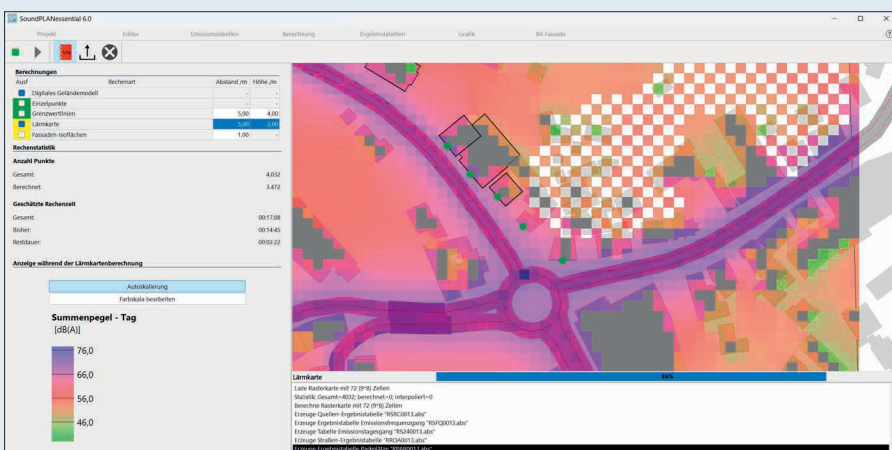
SoundPLANessential 6.0

Projekt Editor Emissionstabellen Berechnung Ergebnistabellen Grafik BA Fassade

Berechnungen

| Ausf | Rechenart | Abstand /m | Höhe /m |
|---|---|---|---|
| | Digitales Geländemodell | - | - |
| | Einzelpunkte | - | - |
| | Grenzwertlinien | 5,00 | 4,00 |
| | Lärmkarte | 5,00 | 2,00 |
| | Fassaden-Isoflächen | 1,00 | - |

Rechenstatistik

Anzahl Punkte

Gesamt: 4.032

Berechnet: 3.472

Geschätzte Rechenzeit

Gesamt: 00:17:08

Bisher: 00:14:45

Restdauer: 00:02:22

Anzeige während der Lärmkartenberechnung

Autoskalierung

Farbskala bearbeiten

Summenpegel - Tag

[dB(A)]

76,0

66,0

56,0

46,0

Lärmkarte 86%

Lade Rasterkarte mit 72 (9*8) Zellen
Statistik: Gesamt=4032; berechnet=0; Interpoliert=0
Berechne Rasterkarte mit 72 (9*8) Zellen
Erzeuge Quellen-Ergebnistabelle "RSRC0013.abs"
Erzeuge Ergebnistabelle Emissionsfrequenzgang "RSFQ0013.abs"
Erzeuge Tabelle Emissionstagesgang "RS240013.abs"
Erzeuge Straßen-Ergebnistabelle "RROA0013.abs"
Erzeuge Ergebnistabelle Parkplätze "RPAR0013.abs"